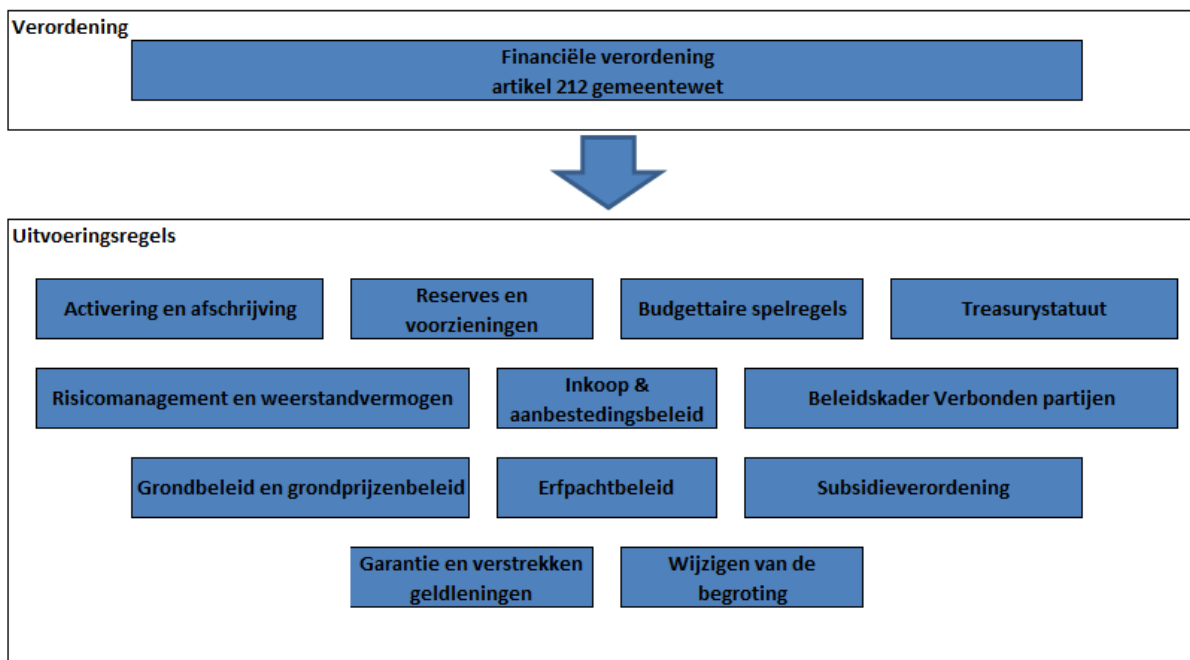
Verordening

Financiële verordening
artikel 212 gemeentewet

Uitvoeringsregels

Activering en afschrijving

Reserves en voorzieningen

Budgettaire spelregels

Treasurystatuut

Risicomanagement en weerstandvermogen

Inkoop & aanbestedingsbeleid

Beleidskader Verbonden partijen

Grondbeleid en grondprijzenbeleid

Erfpachtbeleid

Subsidieverordening

Garantie en verstrekken geldleningen

Wijzigen van de begroting